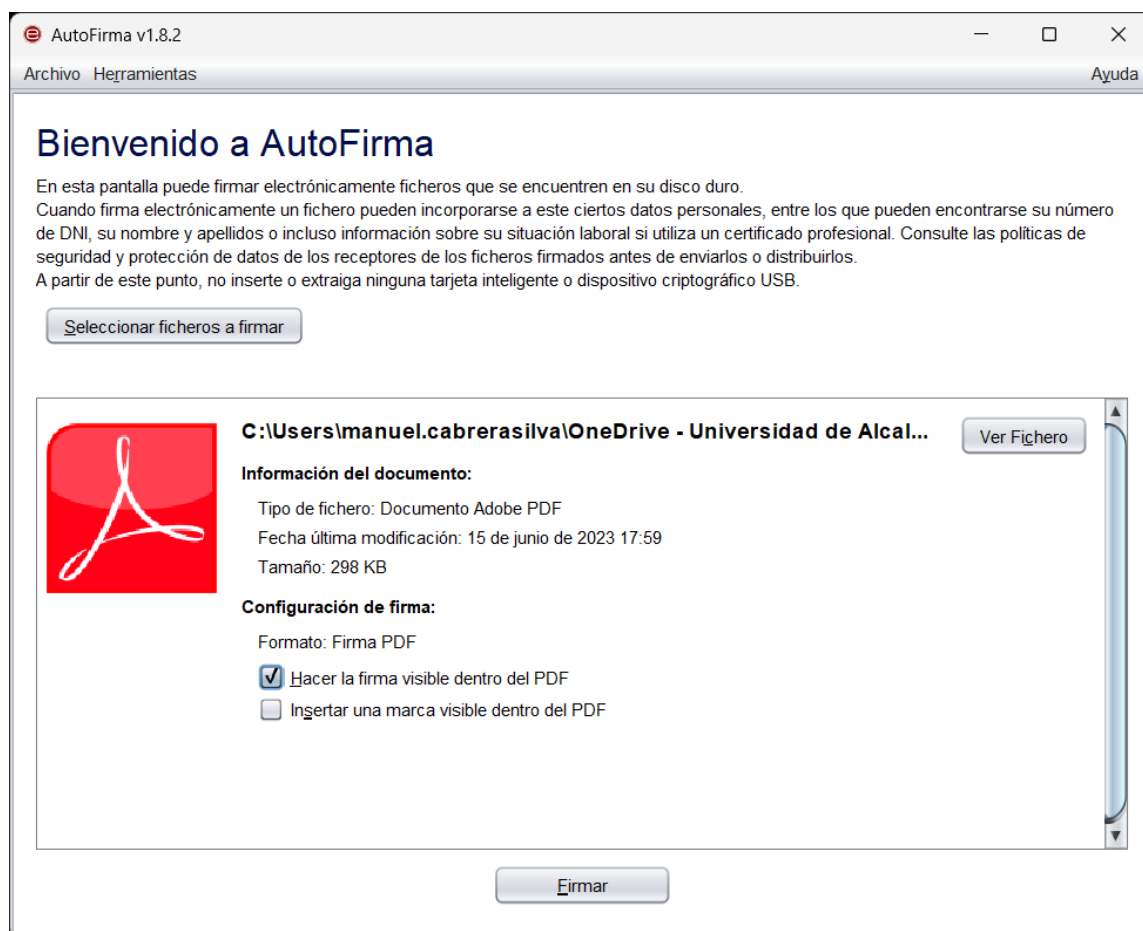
AutoFirma v1.8.2

Archivo Herramientas Ayuda

Bienvenido a AutoFirma

En esta pantalla puede firmar electrónicamente ficheros que se encuentren en su disco duro.
Cuando firma electrónicamente un fichero pueden incorporarse a este ciertos datos personales, entre los que pueden encontrarse su número de DNI, su nombre y apellidos o incluso información sobre su situación laboral si utiliza un certificado profesional. Consulte las políticas de seguridad y protección de datos de los receptores de los ficheros firmados antes de enviarlos o distribuirlos.
A partir de este punto, no inserte o extraiga ninguna tarjeta inteligente o dispositivo criptográfico USB.

Seleccionar ficheros a firmar

C:\Users\manuel.cabrerasilva\OneDrive - Universidad de Alcal...

Ver Fichero

Información del documento:

Tipo de fichero: Documento Adobe PDF

Fecha última modificación: 15 de junio de 2023 17:59

Tamaño: 298 KB

Configuración de firma:

Formato: Firma PDF

Hacer la firma visible dentro del PDF

Insertar una marca visible dentro del PDF

Firmar